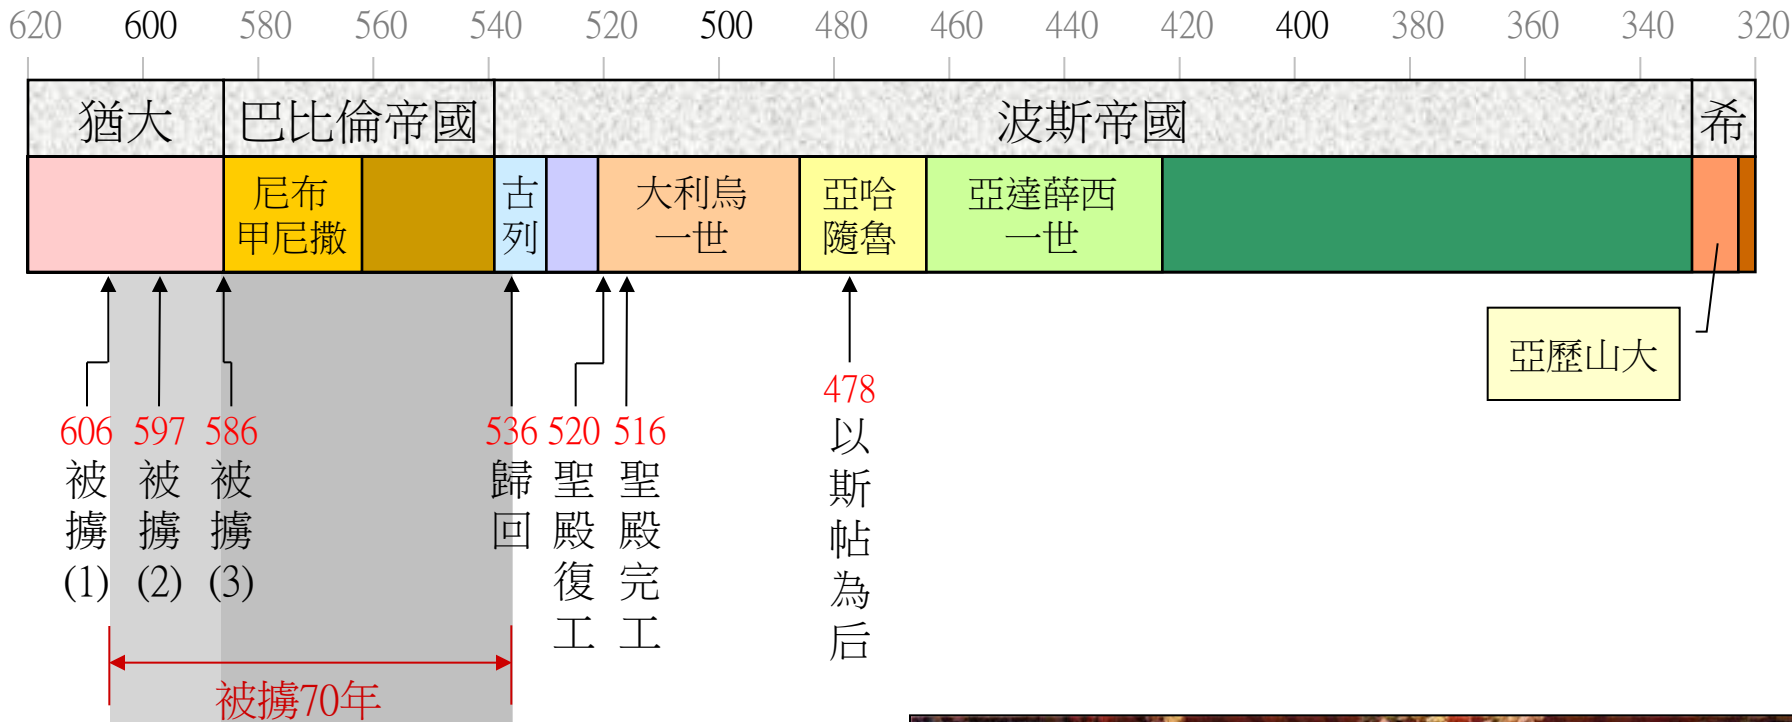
620 600 580 560 540 520 500 480 460 440 420 400 380 360 340 320

猶大 巴比倫帝國 波斯帝國 希

尼布甲尼撒 古列 大利烏一世 亞哈隨魯 亞達薛西一世

亞歷山大

606 被擄 (1)
597 被擄 (2)
586 被擄 (3)
536 歸回
520 聖殿復工
516 聖殿完工
478 以斯帖為后

被擄70年